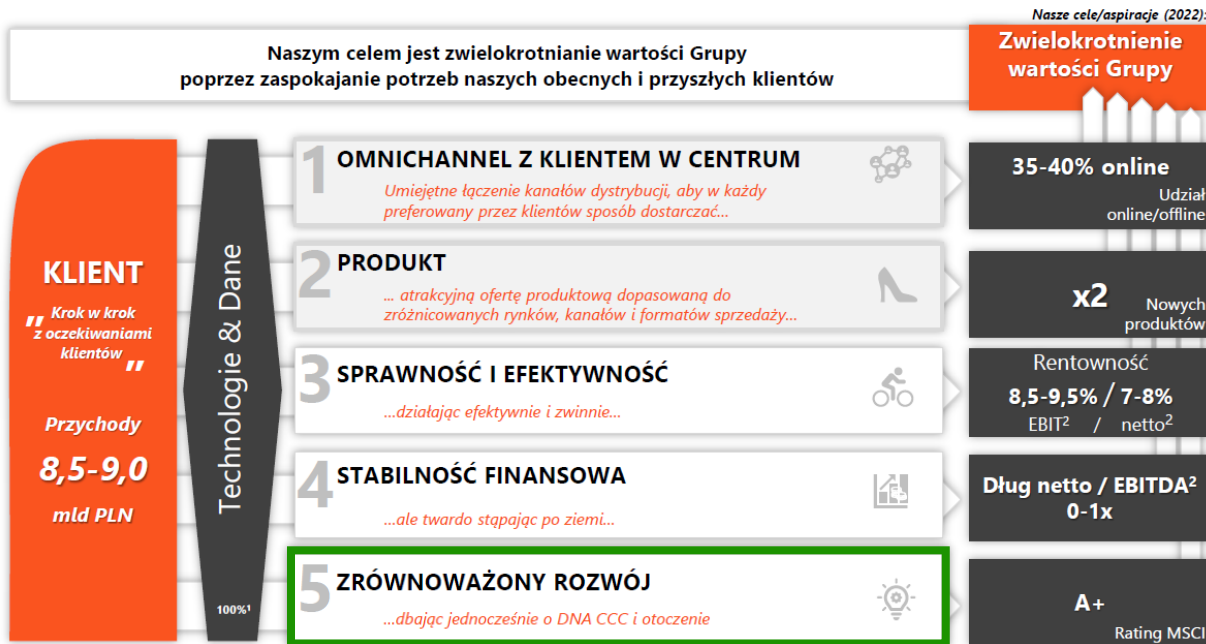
Nasze cele/aspiracje (2022):

Naszym celem jest zwielokrotnianie wartości Grupy poprzez zaspokajanie potrzeb naszych obecnych i przyszłych klientów

Zwielokrotnienie wartości Grupy

KLIENT

„Krok w krok z oczekiwaniami klientów"

Przychody

8,5-9,0

mld PLN

Technologie & Dane

100%¹

1 OMNICHANNEL Z KLIENTEM W CENTRUM

Umiejętne łączenie kanałów dystrybucji, aby w każdy preferowany przez klientów sposób dostarczać...

35-40% online

Udział online/offline

2 PRODUKT

... atrakcyjną ofertę produktową dopasowaną do zróżnicowanych rynków, kanałów i formatów sprzedaży...

x2

Nowych produktów

3 SPRAWNOŚĆ I EFEKTYWNOŚĆ

...działając efektywnie i zwinnie...

Rentowność

8,5-9,5% / 7-8%

EBIT² / netto²

4 STABILNOŚĆ FINANSOWA

...ale twardo stąpając po ziemi...

Dług netto / EBITDA²

0-1x

5 ZRÓWNOWAŻONY ROZWÓJ

...dbając jednocześnie o DNA CCC i otoczenie

A+

Rating MSCI